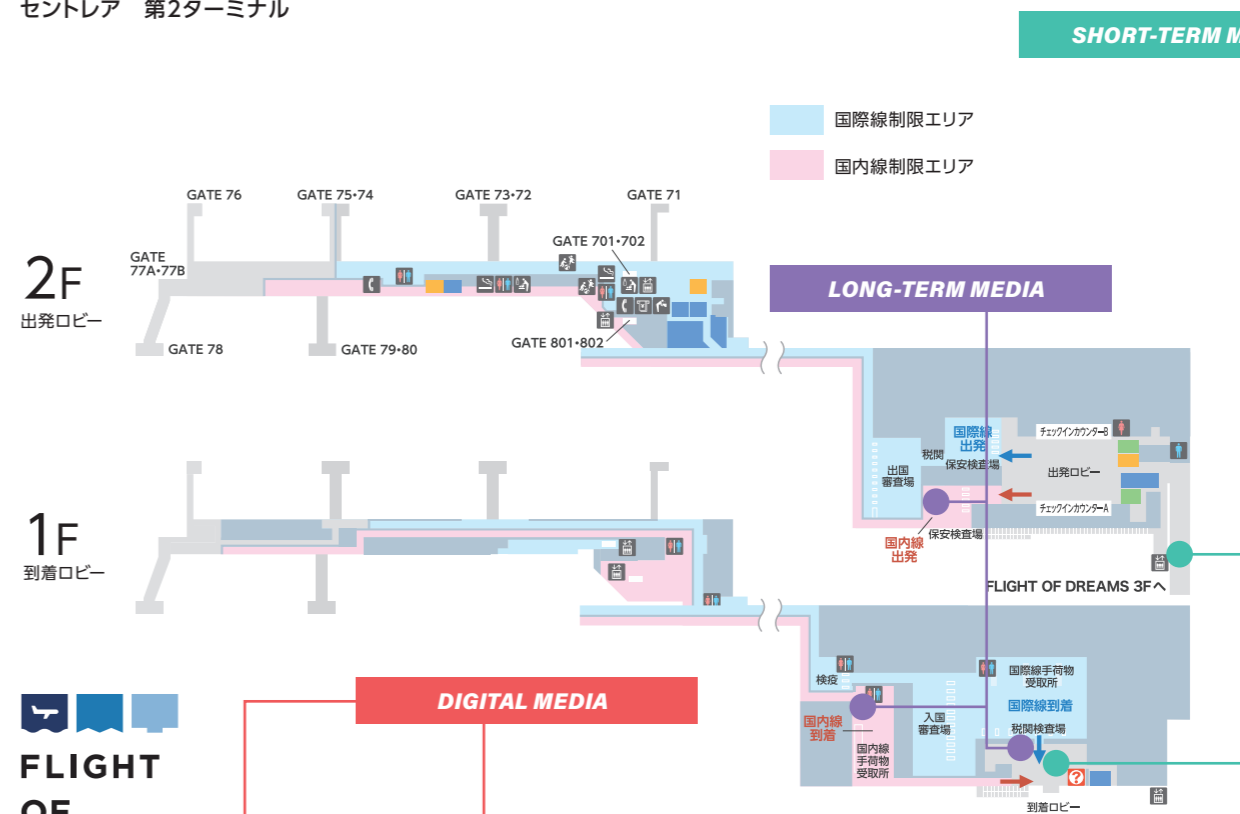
セントレア　第2ターミナル

SHORT-TERM M

国際線制限エリア

国内線制限エリア

GATE 76
GATE 75•74
GATE 73•72
GATE 71
GATE 77A•77B
GATE 701•702
2F
出発ロビー
GATE 78
GATE 79•80
GATE 801•802

LONG-TERM MEDIA

国際線
出発
税関
保安検査場
チェックインカウンターB
出発ロビー
出国
審査場
チェックインカウンターA
国内線
出発
保安検査場

1F
到着ロビー

FLIGHT OF DREAMS 3Fへ

検疫
国際線手荷物
受取所
DIGITAL MEDIA
国際線到着
国内線
到着
入国
審査場
税関検査場
国内線
手荷物
受取所
到着ロビー

FLIGHT
OF